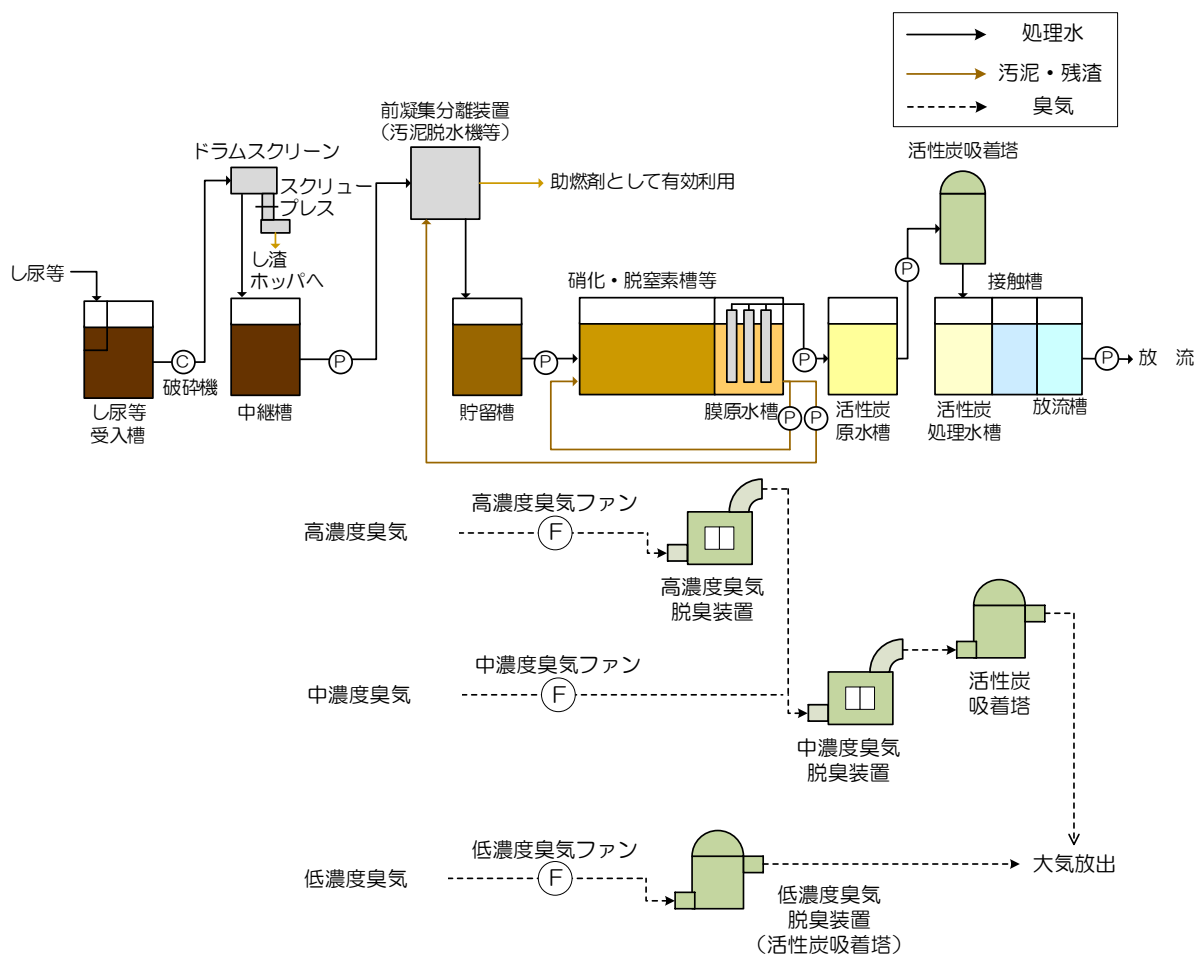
処理水
汚泥・残渣
臭気

前凝集分離装置
（汚泥脱水機等）

ドラムスクリーン
スクリュープレス
し渣ホッパへ

助燃剤として有効利用

活性炭吸着塔

し尿等

C
破砕機

し尿等受入槽

中継槽

P

貯留槽

硝化・脱窒素槽等

P

膜原水槽

P
P
P

活性炭原水槽

P

接触槽

活性炭処理水槽

放流槽

P
放　流

高濃度臭気ファン
高濃度臭気
F
高濃度臭気脱臭装置

中濃度臭気ファン
中濃度臭気
F
中濃度臭気脱臭装置

活性炭吸着塔

低濃度臭気ファン
低濃度臭気
F
低濃度臭気脱臭装置（活性炭吸着塔）

大気放出